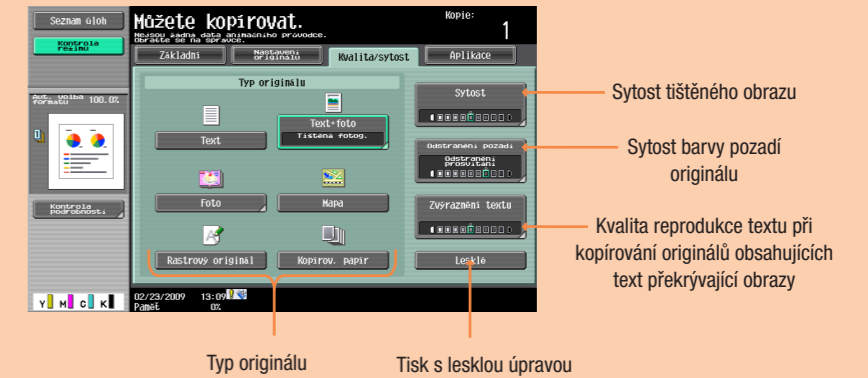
Seznam úloh

Kontrola režimu

Můžete kopírovat.

Nejsou žádná data animačního průvodce. Obraťte se na správce.

Kopie: 1

Základní

Nastavení originálu

Kvalita/sytost

Aplikace

Aut. volba formátu 100.0%

Typ originálu

Text

Text+foto
Tištěná fotog.

Foto

Mapa

Rastrový originál

Kopírov. papír

Sytost

Odstranění pozadí
Odstranění prosvítání

Zvýraznění textu

Lesklé

Kontrola podrobností

Y M C K

02/23/2009 13:09
Paměť 0%

Sytost tištěného obrazu

Sytost barvy pozadí originálu

Kvalita reprodukce textu při kopírování originálů obsahujících text překrývající obrazy

Typ originálu

Tisk s lesklou úpravou